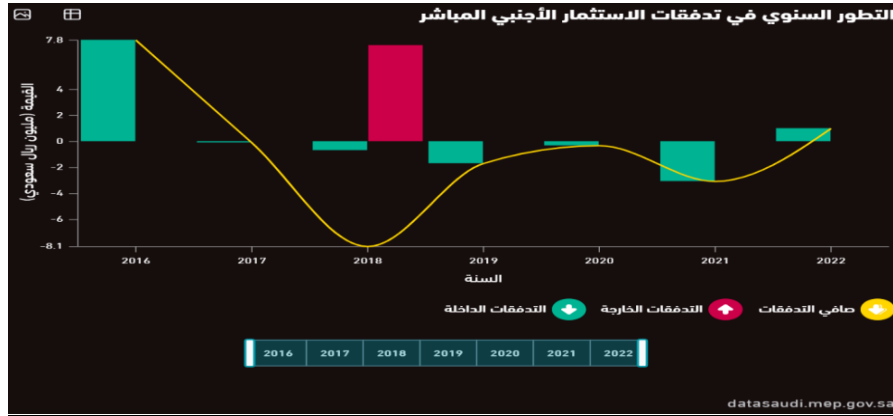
التطور السنوي في تدفقات الاستثمار الأجنبي المباشر

القيمة (مليون ريال سعودي)

7.8
4
2
0
-2
-4
-6
-8.1

2016
2017
2018
2019
2020
2021
2022

السنة

صافي التدفقات
التدفقات الخارجة
التدفقات الداخلة

| 2016 | 2017 | 2018 | 2019 | 2020 | 2021 | 2022 |
|---|---|---|---|---|---|---|

datasaudi.mep.gov.sa